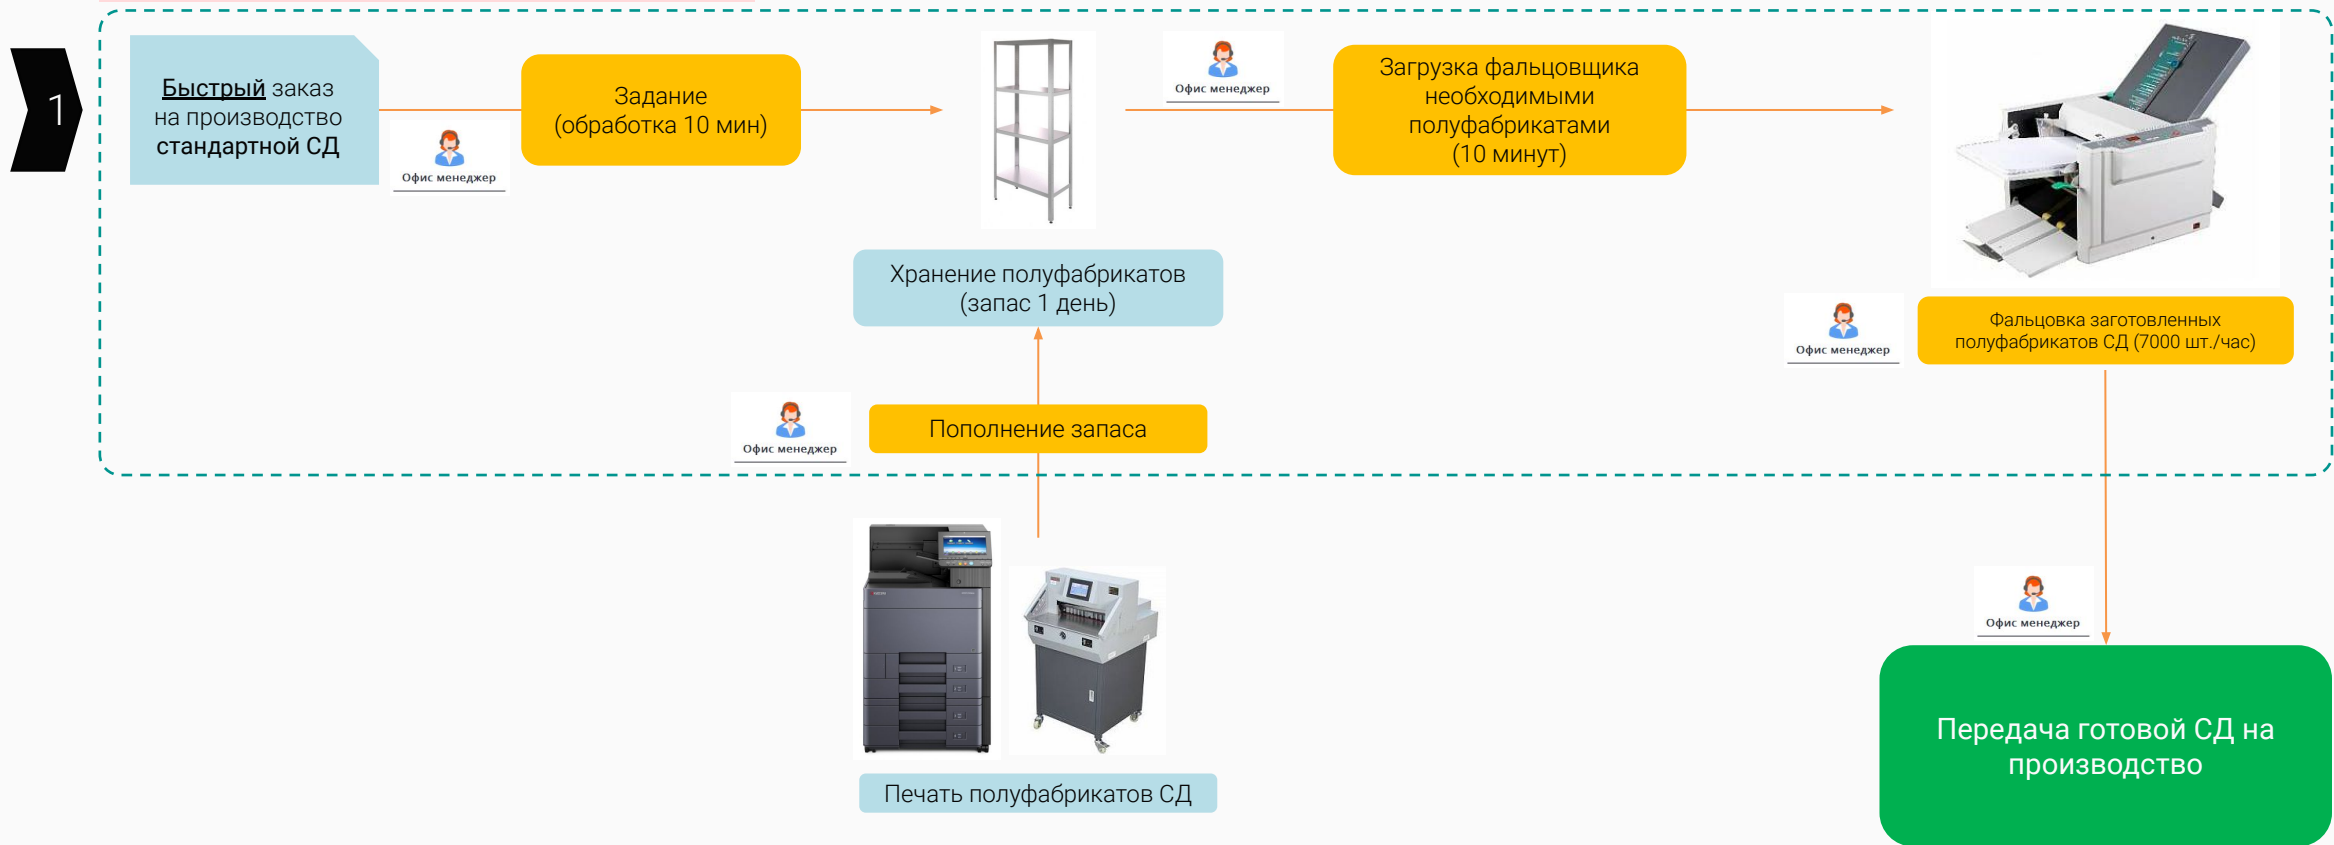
1

Быстрый заказ на производство стандартной СД

Офис менеджер

Задание (обработка 10 мин)

Офис менеджер

Загрузка фальцовщика необходимыми полуфабрикатами (10 минут)

Хранение полуфабрикатов (запас 1 день)

Офис менеджер

Фальцовка заготовленных полуфабрикатов СД (7000 шт./час)

Офис менеджер

Пополнение запаса

Офис менеджер

Передача готовой СД на производство

Печать полуфабрикатов СД